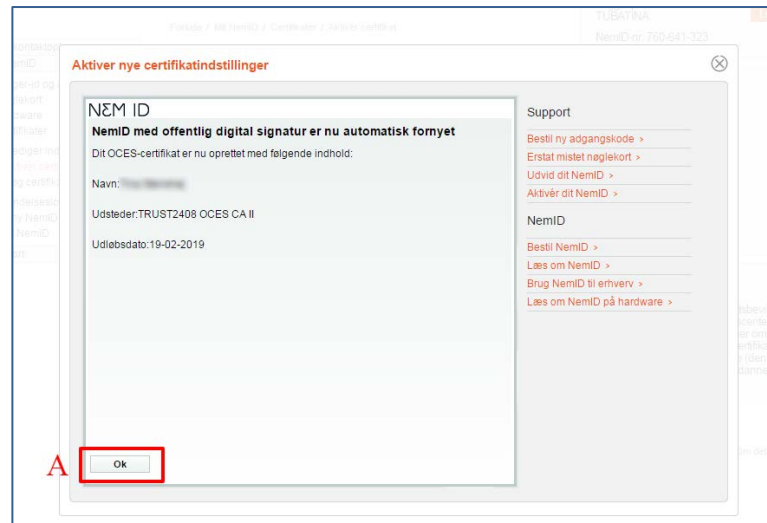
Forside / Mit NemID / Certifikater / Aktiver certifikat

TUBATINA

NemID-nr. 760-641-323

Aktiver nye certifikatindstillinger

NEM ID

NemID med offentlig digital signatur er nu automatisk fornyet

Dit OCES-certifikat er nu oprettet med følgende indhold:

Navn: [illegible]

Udsteder:TRUST2408 OCES CA II

Udløbsdato:19-02-2019

Ok

A

Support

Bestil ny adgangskode >

Erstat mistet nøglekort >

Udvid dit NemID >

Aktivér dit NemID >

NemID

Bestil NemID >

Læs om NemID >

Brug NemID til erhverv >

Læs om NemID på hardware >